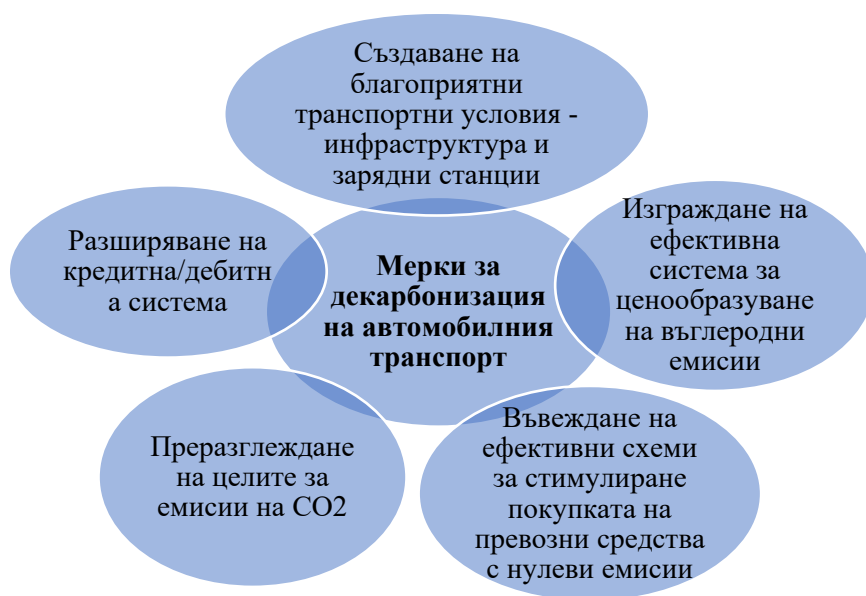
Създаване на благоприятни транспортни условия - инфраструктура и зарядни станции

Разширяване на кредитна/дебитн а система

Мерки за декарбонизация на автомобилния транспорт

Изграждане на ефективна система за ценообразуване на въглеродни емисии

Преразглеждане на целите за емисии на CO2

Въвеждане на ефективни схеми за стимулиране покупката на превозни средства с нулеви емисии